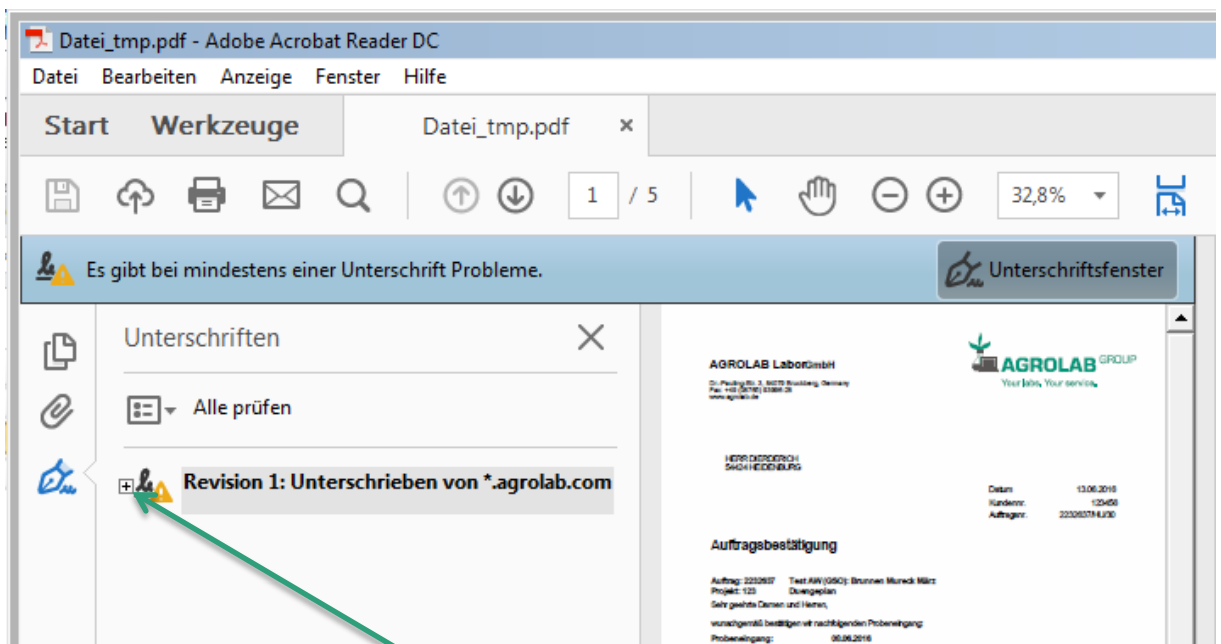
Datei_tmp.pdf - Adobe Acrobat Reader DC

Datei Bearbeiten Anzeige Fenster Hilfe

Start Werkzeuge Datei_tmp.pdf ×

1 / 5 32,8%

Es gibt bei mindestens einer Unterschrift Probleme.

Unterschriftsfenster

Unterschriften

Alle prüfen

Revision 1: Unterschrieben von *.agrolab.com

AGROLAB LaborGmbH

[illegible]

AGROLAB GROUP

Your labs. Your service.

HERR DIERDERICH
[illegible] HEIDENBURG

Datum: 13.06.2016
Kundennr.: 123456
Auftragsnr.: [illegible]

Auftragsbestätigung

Auftrag: 2232637 Test AW (GSG): Brunnen Mureck März
Projekt: 123 Duengeplan
Sehr geehrte Damen und Herren,

wunschgemäß bestätigen wir nachfolgenden Probeneingang:
Probeneingang: 06.06.2016